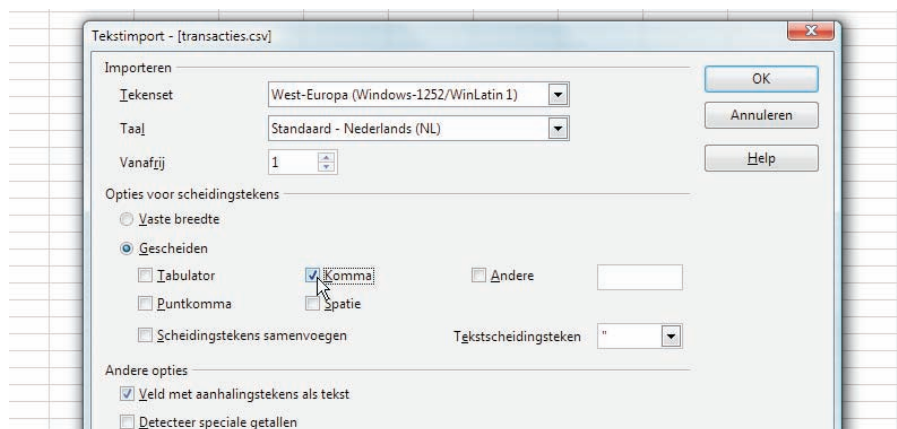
Tekstimport - [transacties.csv]

Importeren

Tekenset West-Europa (Windows-1252/WinLatin 1)

Taal Standaard - Nederlands (NL)

Vanafrij 1

OK

Annuleren

Help

Opties voor scheidingstekens

Vaste breedte

Gescheiden

Tabulator

Komma

Andere

Puntkomma

Spatie

Scheidingstekens samenvoegen

Tekstscheidingsteken "

Andere opties

Veld met aanhalingstekens als tekst

Detecteer speciale getallen